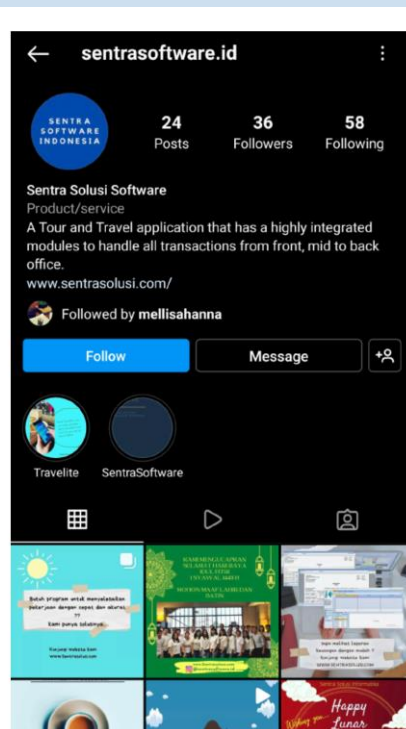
sentrasoftware.id

SENTRA SOFTWARE INDONESIA

24 Posts
36 Followers
58 Following

Sentra Solusi Software
Product/service
A Tour and Travel application that has a highly integrated modules to handle all transactions from front, mid to back office.
www.sentrasolusi.com/

Followed by mellisahanna

Follow
Message

Travelite
SentraSoftware

Butuh program untuk menyelesaikan pekerjaan dengan cepat dan akurat ??
Kami punya solusinya
Kunjungi website kami
www.sentrasolusi.com

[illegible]
MOHON MAAF LAHIR DAN BATIN

Ingin melihat Sajian keuangan dengan mudah ?
kunjungi website kami
WWW.SENTRASOLUSI.COM

Happy Lunar